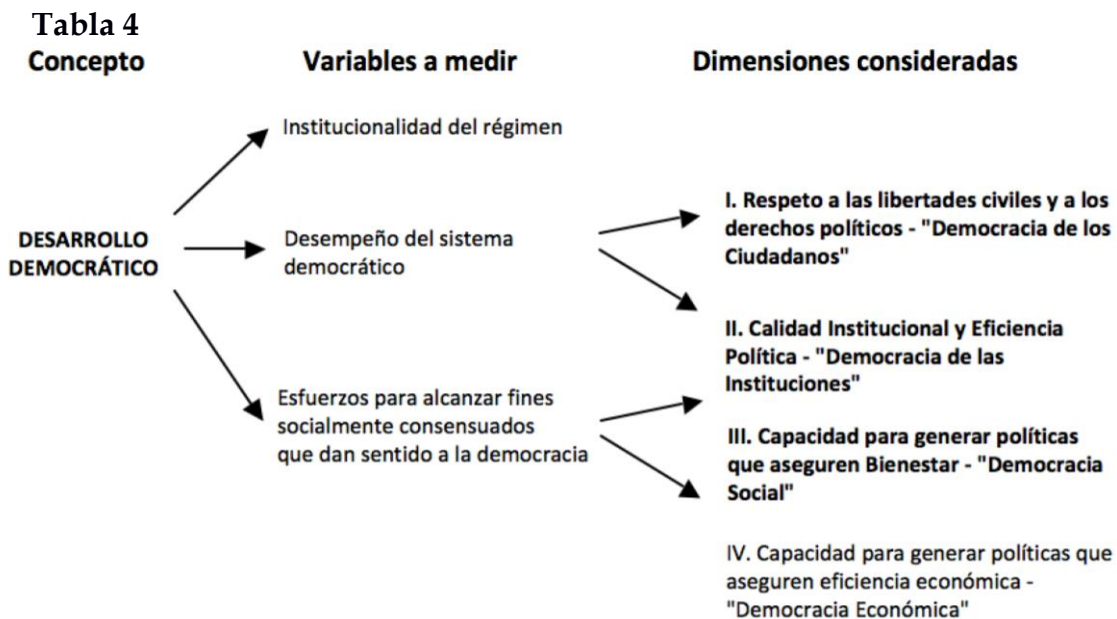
Tabla 4

Concepto

Variables a medir

Dimensiones consideradas

DESARROLLO DEMOCRÁTICO

Institucionalidad del régimen

Desempeño del sistema democrático

Esfuerzos para alcanzar fines socialmente consensuados que dan sentido a la democracia

I. Respeto a las libertades civiles y a los derechos políticos - "Democracia de los Ciudadanos"

II. Calidad Institucional y Eficiencia Política - "Democracia de las Instituciones"

III. Capacidad para generar políticas que aseguren Bienestar - "Democracia Social"

IV. Capacidad para generar políticas que aseguren eficiencia económica - "Democracia Económica"